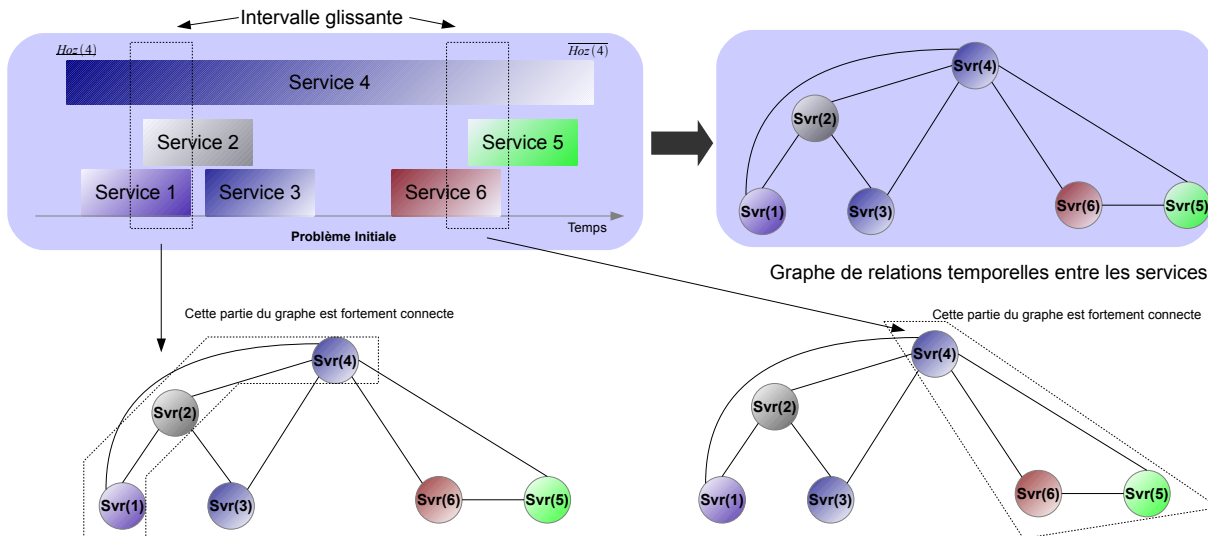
Intervalle glissante

$\underline{Hoz}(4)$

$\overline{Hoz}(4)$

Service 4

Service 2

Service 5

Service 1

Service 3

Service 6

Temps

Problème Initiale

Svr(4)

Svr(2)

Svr(1)

Svr(3)

Svr(6)

Svr(5)

Graphe de relations temporelles entre les services

Cette partie du graphe est fortement connecte

Svr(4)

Svr(2)

Svr(1)

Svr(3)

Svr(6)

Svr(5)

Cette partie du graphe est fortement connecte

Svr(4)

Svr(2)

Svr(1)

Svr(3)

Svr(6)

Svr(5)